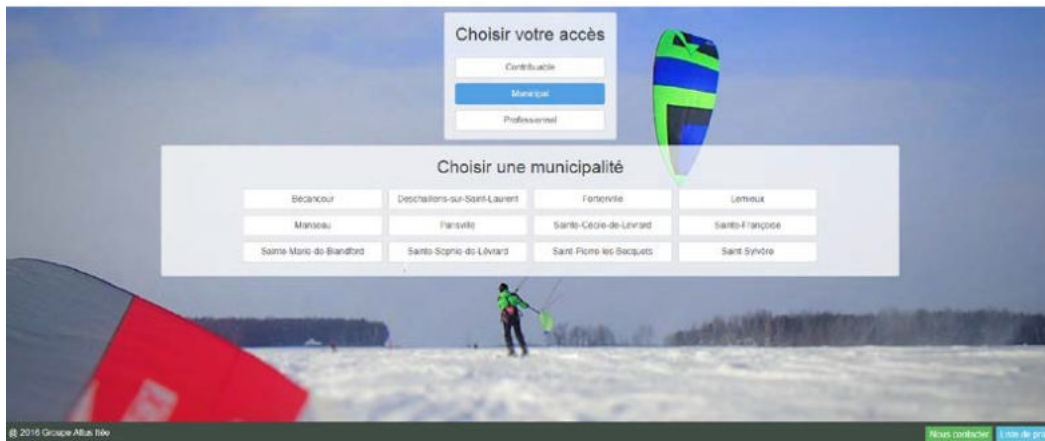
Choisir votre accès

Contribuable

Municipal

Professionnel

Choisir une municipalité

| Bécancour | Deschaillons-sur-Saint-Laurent | Fortierville | Lemieux |
|---|---|---|---|
| Manseau | Parisville | Sainte-Cécile-de-Lévrard | Sainte-Françoise |
| Sainte-Marie-de-Blandford | Sainte-Sophie-de-Lévrard | Saint-Pierre-les-Becquets | Saint-Sylvère |

© 2016 Groupe Altus ltée

Nous contacter

Liste de pr